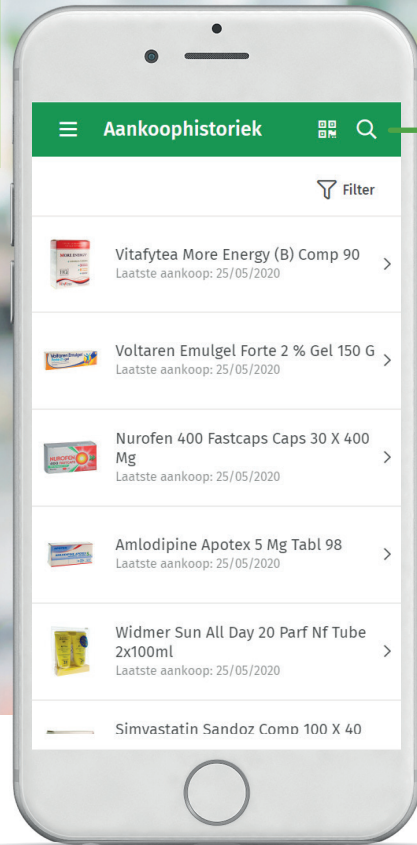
Aankoophistoriek

Filter

Vitafytea More Energy (B) Comp 90
Laatste aankoop: 25/05/2020

Voltaren Emulgel Forte 2 % Gel 150 G
Laatste aankoop: 25/05/2020

Nurofen 400 Fastcaps Caps 30 X 400 Mg
Laatste aankoop: 25/05/2020

Amlodipine Apotex 5 Mg Tabl 98
Laatste aankoop: 25/05/2020

Widmer Sun All Day 20 Parf Nf Tube 2x100ml
Laatste aankoop: 25/05/2020

Simvastatin Sandoz Comp 100 X 40